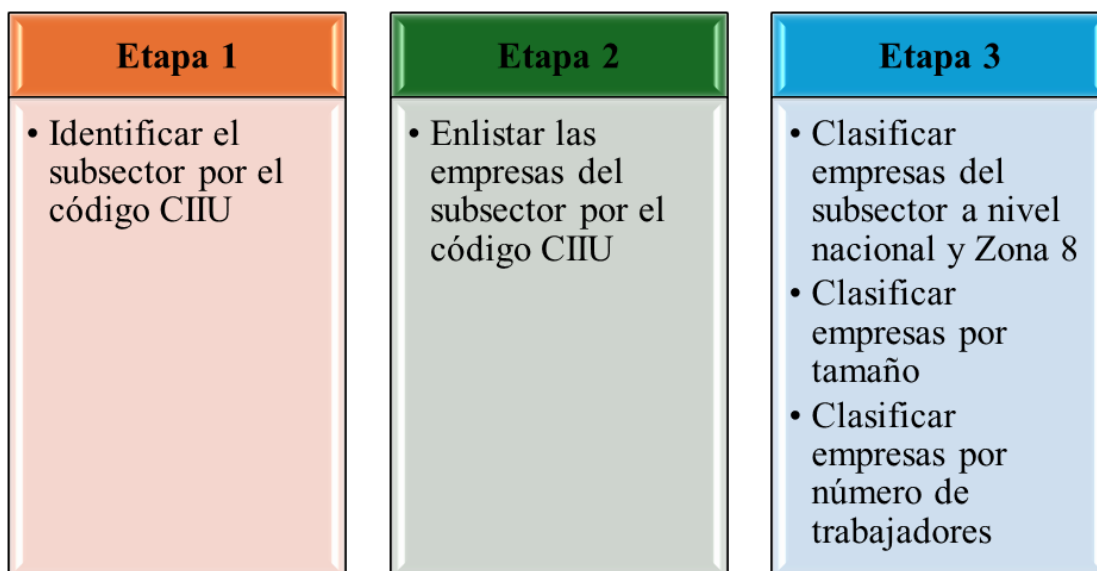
Etapa 1

• Identificar el subsector por el código CIIU

Etapa 2

• Enlistar las empresas del subsector por el código CIIU

Etapa 3

• Clasificar empresas del subsector a nivel nacional y Zona 8
• Clasificar empresas por tamaño
• Clasificar empresas por número de trabajadores